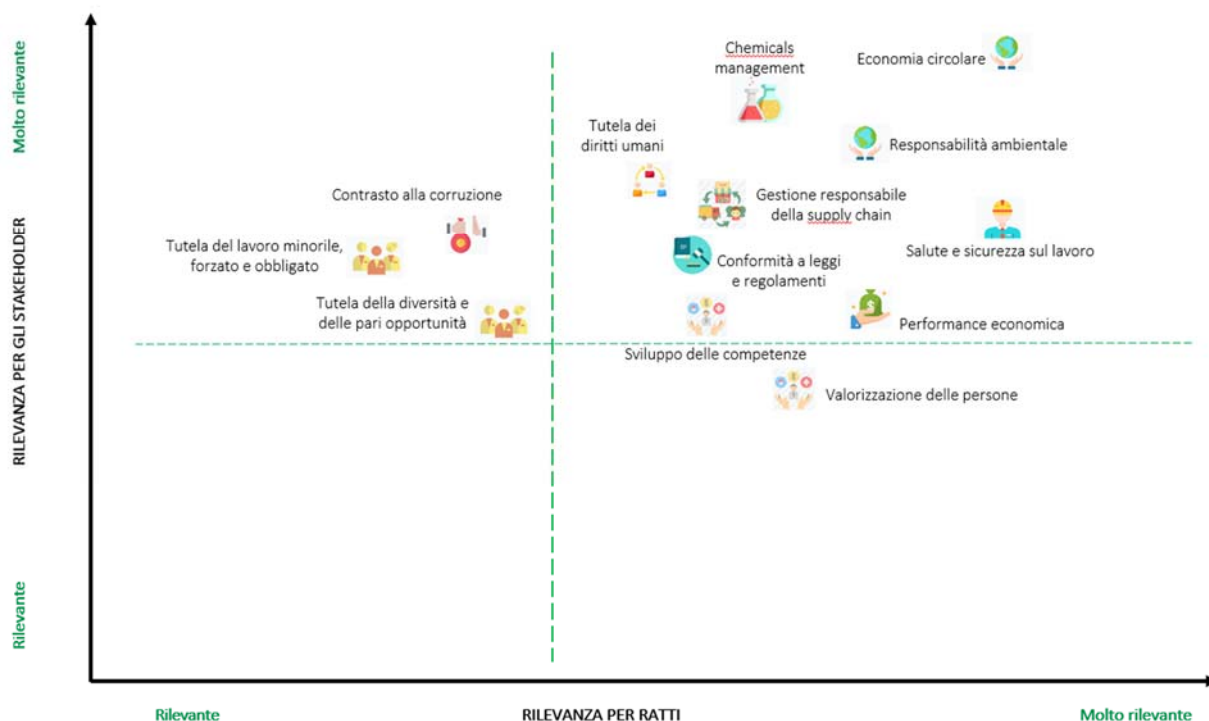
Molto rilevante

RILEVANZA PER GLI STAKEHOLDER

Rilevante

Chemicals management

Economia circolare

Tutela dei diritti umani

Responsabilità ambientale

Contrasto alla corruzione

Gestione responsabile della supply chain

Tutela del lavoro minorile, forzato e obbligato

Salute e sicurezza sul lavoro

Conformità a leggi e regolamenti

Tutela della diversità e delle pari opportunità

Performance economica

Sviluppo delle competenze

Valorizzazione delle persone

Rilevante

RILEVANZA PER RATTI

Molto rilevante